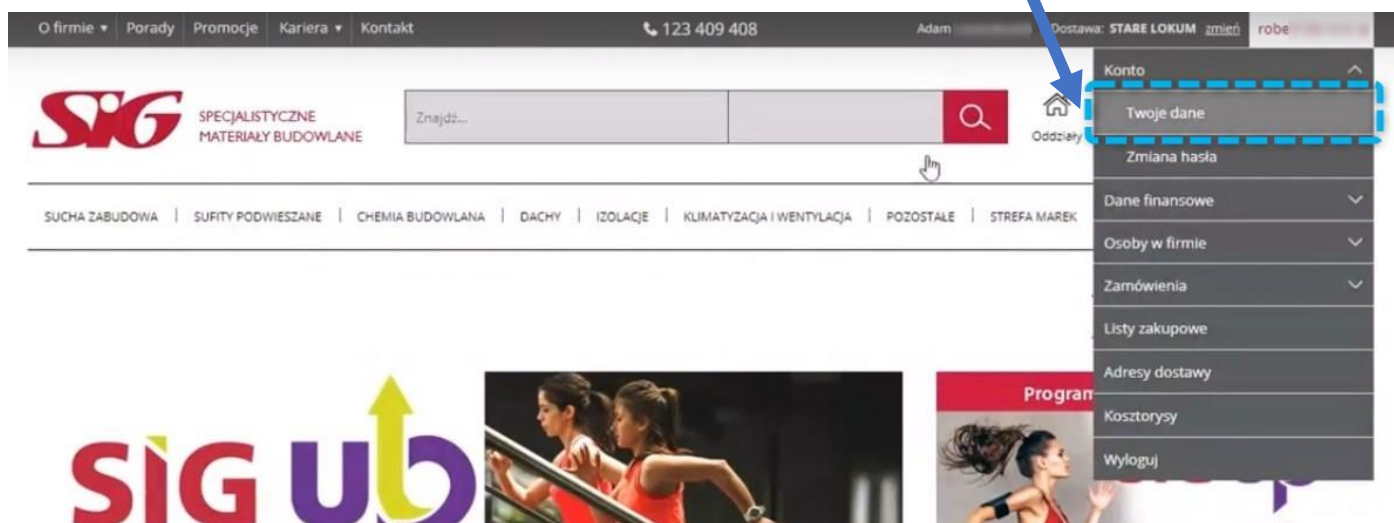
O firmie ▾ | Porady | Promocje | Kariera ▾ | Kontakt

123 409 408

Adam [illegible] Dostawa: STARE LOKUM zmień robe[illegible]

SIG SPECJALISTYCZNE MATERIAŁY BUDOWLANE

Znajdź...

Oddziały

SUCHA ZABUDOWA | SUFITY PODWIESZANE | CHEMIA BUDOWLANA | DACHY | IZOLACJE | KLIMATYZACJA I WENTYLACJA | POZOSTAŁE | STREFA MAREK

Konto
Twoje dane
Zmiana hasła
Dane finansowe
Osoby w firmie
Zamówienia
Listy zakupowe
Adresy dostawy
Kosztorysy
Wyloguj

SIG UP

Program